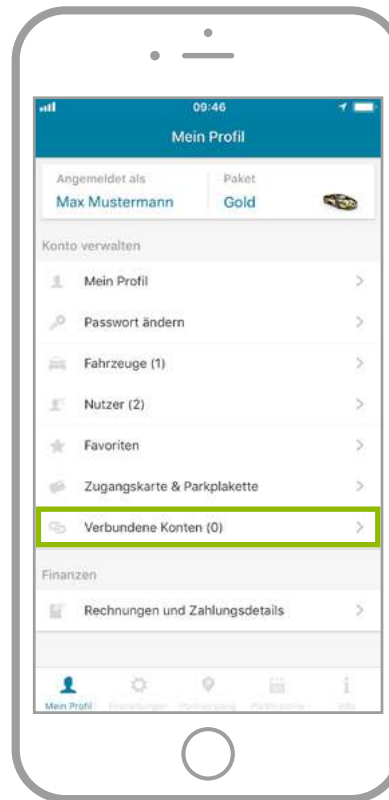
09:46

Mein Profil

Angemeldet als
Max Mustermann

Paket
Gold

Konto verwalten

Mein Profil

Passwort ändern

Fahrzeuge (1)

Nutzer (2)

Favoriten

Zugangskarte & Parkplakette

Verbundene Konten (0)

Finanzen

Rechnungen und Zahlungsdetails

Mein Profil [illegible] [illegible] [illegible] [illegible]